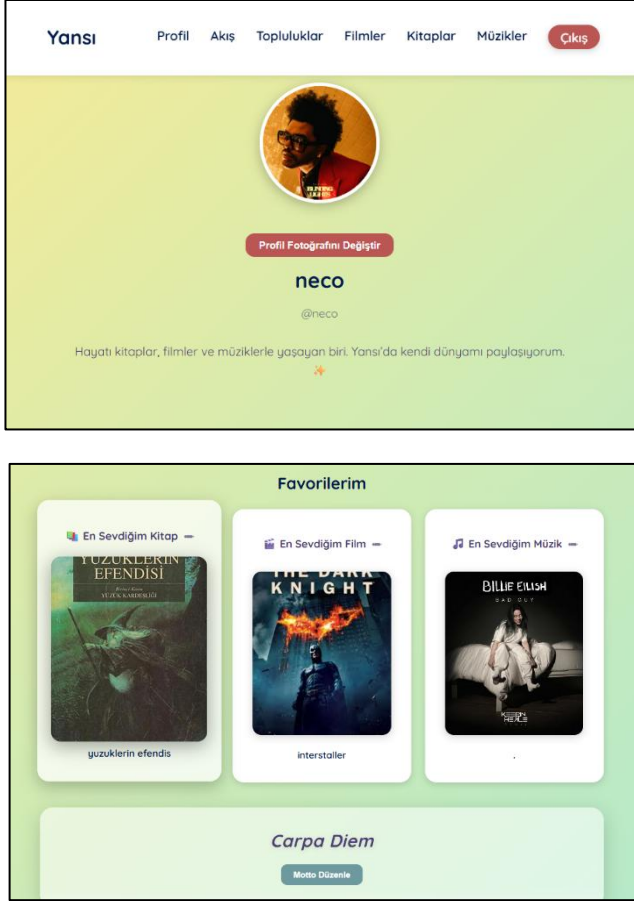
Yansı Profil Akış Topluluklar Filmler Kitaplar Müzikler Çıkış

Profil Fotoğrafını Değiştir

neco

@neco

Hayatı kitaplar, filmler ve müziklerle yaşayan biri. Yansı'da kendi dünyamı paylaşıyorum. ✨

Favorilerim

En Sevdiğim Kitap

YÜZÜKLERİN EFENDİSİ
YÜZÜK KARDEŞLİĞİ

yuzuklerin efendis

En Sevdiğim Film

THE DARK KNIGHT

interstaller

En Sevdiğim Müzik

BILLIE EILISH

.

Carpa Diem

Motto Düzenle